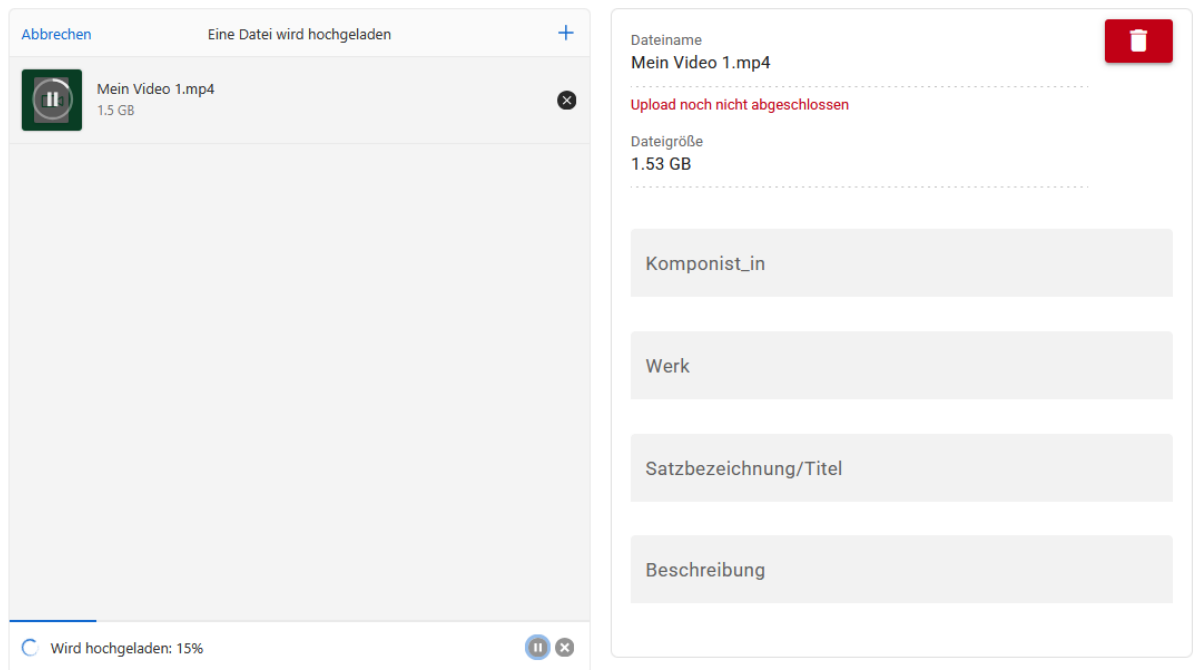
Abbrechen
Eine Datei wird hochgeladen
+

Mein Video 1.mp4
1.5 GB

Wird hochgeladen: 15%

Dateiname
Mein Video 1.mp4

Upload noch nicht abgeschlossen

Dateigröße
1.53 GB

Komponist_in

Werk

Satzbezeichnung/Titel

Beschreibung